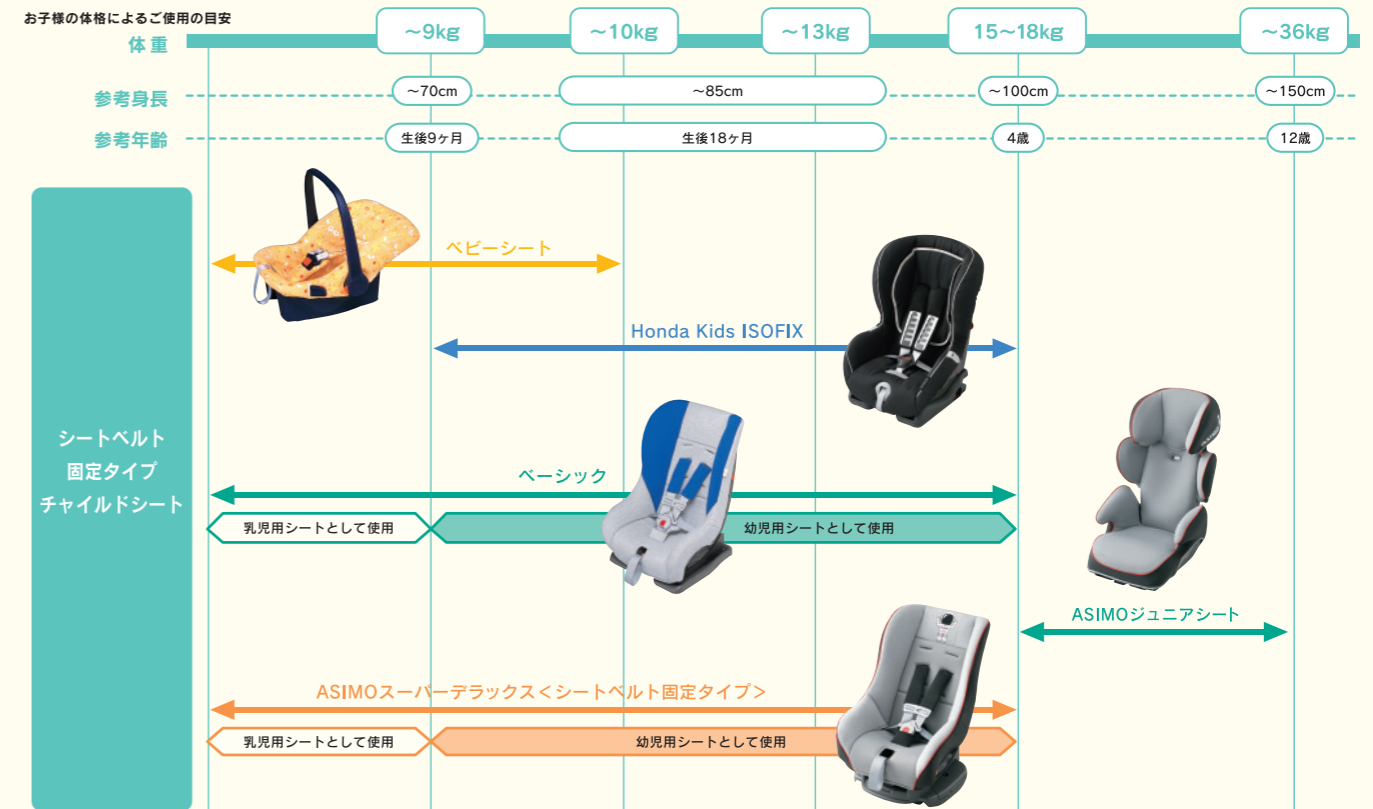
お子様の体格によるご使用の目安

体重 ～9kg ～10kg ～13kg 15～18kg ～36kg

参考身長 ～70cm ～85cm ～100cm ～150cm

参考年齢 生後9ヶ月 生後18ヶ月 4歳 12歳

シートベルト固定タイプチャイルドシート

ベビーシート

Honda Kids ISOFIX

ベーシック

乳児用シートとして使用

幼児用シートとして使用

ASIMOジュニアシート

ASIMOスーパーデラックス＜シートベルト固定タイプ＞

乳児用シートとして使用

幼児用シートとして使用